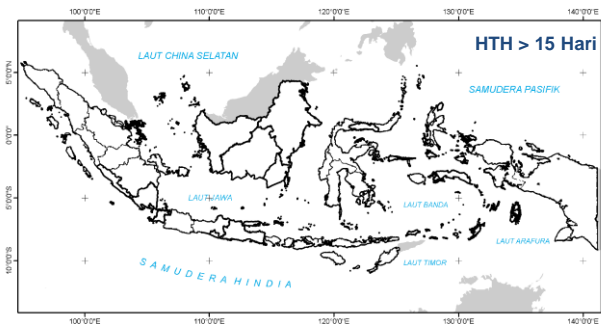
100°0'0"E 110°0'0"E 120°0'0"E 130°0'0"E 140°0'0"E

HTH > 15 Hari

LAUT CHINA SELATAN

SAMUDERA PASIFIK

5°0'0"N

0°0'0"

5°0'0"S

10°0'0"S

LAUT JAWA

LAUT BANDA

LAUT ARAFURA

LAUT TIMOR

SAMUDERA HINDIA

100°0'0"E 110°0'0"E 120°0'0"E 130°0'0"E 140°0'0"E